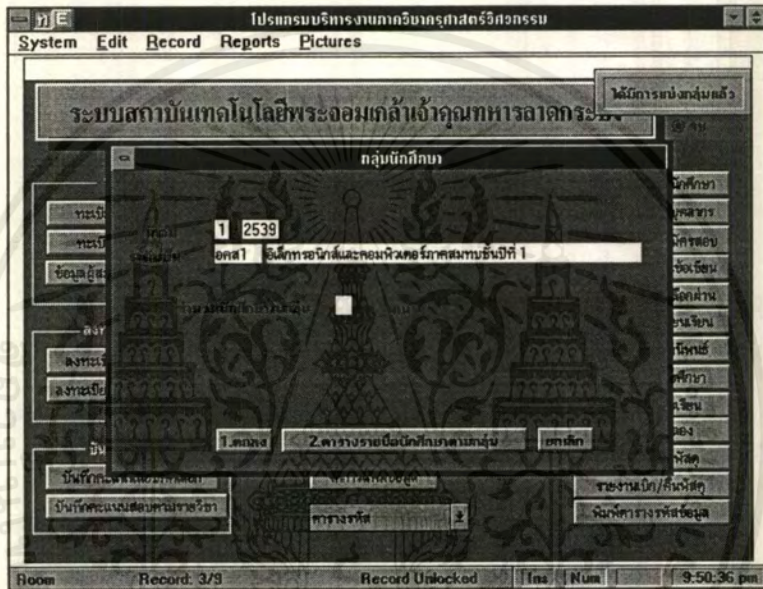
โปรแกรมบริหารงานภาควิชาครุศาสตร์วิศวกรรม

System Edit Record Reports Pictures

ได้มีการแบ่งกลุ่มแล้ว

ระบบสถาบันเทคโนโลยีพระจอมเกล้าเจ้าคุณทหารลาดกระบัง

กลุ่มนักศึกษา

1 2539

อคส1 อิเล็กทรอนิกส์และคอมพิวเตอร์ภาคสมทบชั้นปีที่ 1

1.ตกลง 2.ตารางรายชื่อนักศึกษาตามกลุ่ม ยกเลิก

ข้อมูลผู้สอ

บันทึกคะแนนสอบตามรายวิชา

ตารางรหัส

รายงานเบิก/คืนพัสดุ

พิมพ์ตารางรหัสข้อมูล

Room Record: 3/9 Record Unlocked Ins Num 9:50:36 pm